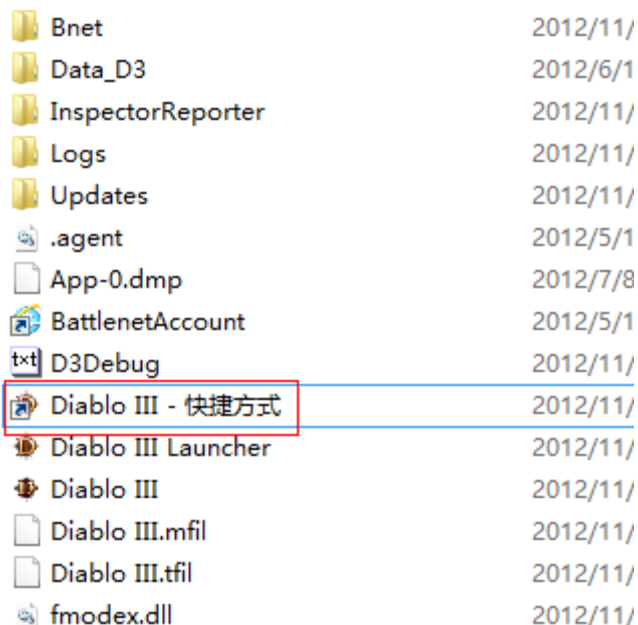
Bnet 2012/11/
Data_D3 2012/6/1
InspectorReporter 2012/11/
Logs 2012/11/
Updates 2012/11/
.agent 2012/5/1
App-0.dmp 2012/7/8
BattlenetAccount 2012/5/1
txt D3Debug 2012/11/
Diablo III - 快捷方式 2012/11/
Diablo III Launcher 2012/11/
Diablo III 2012/11/
Diablo III.mfil 2012/11/
Diablo III.tfil 2012/11/
fmodex.dll 2012/11/